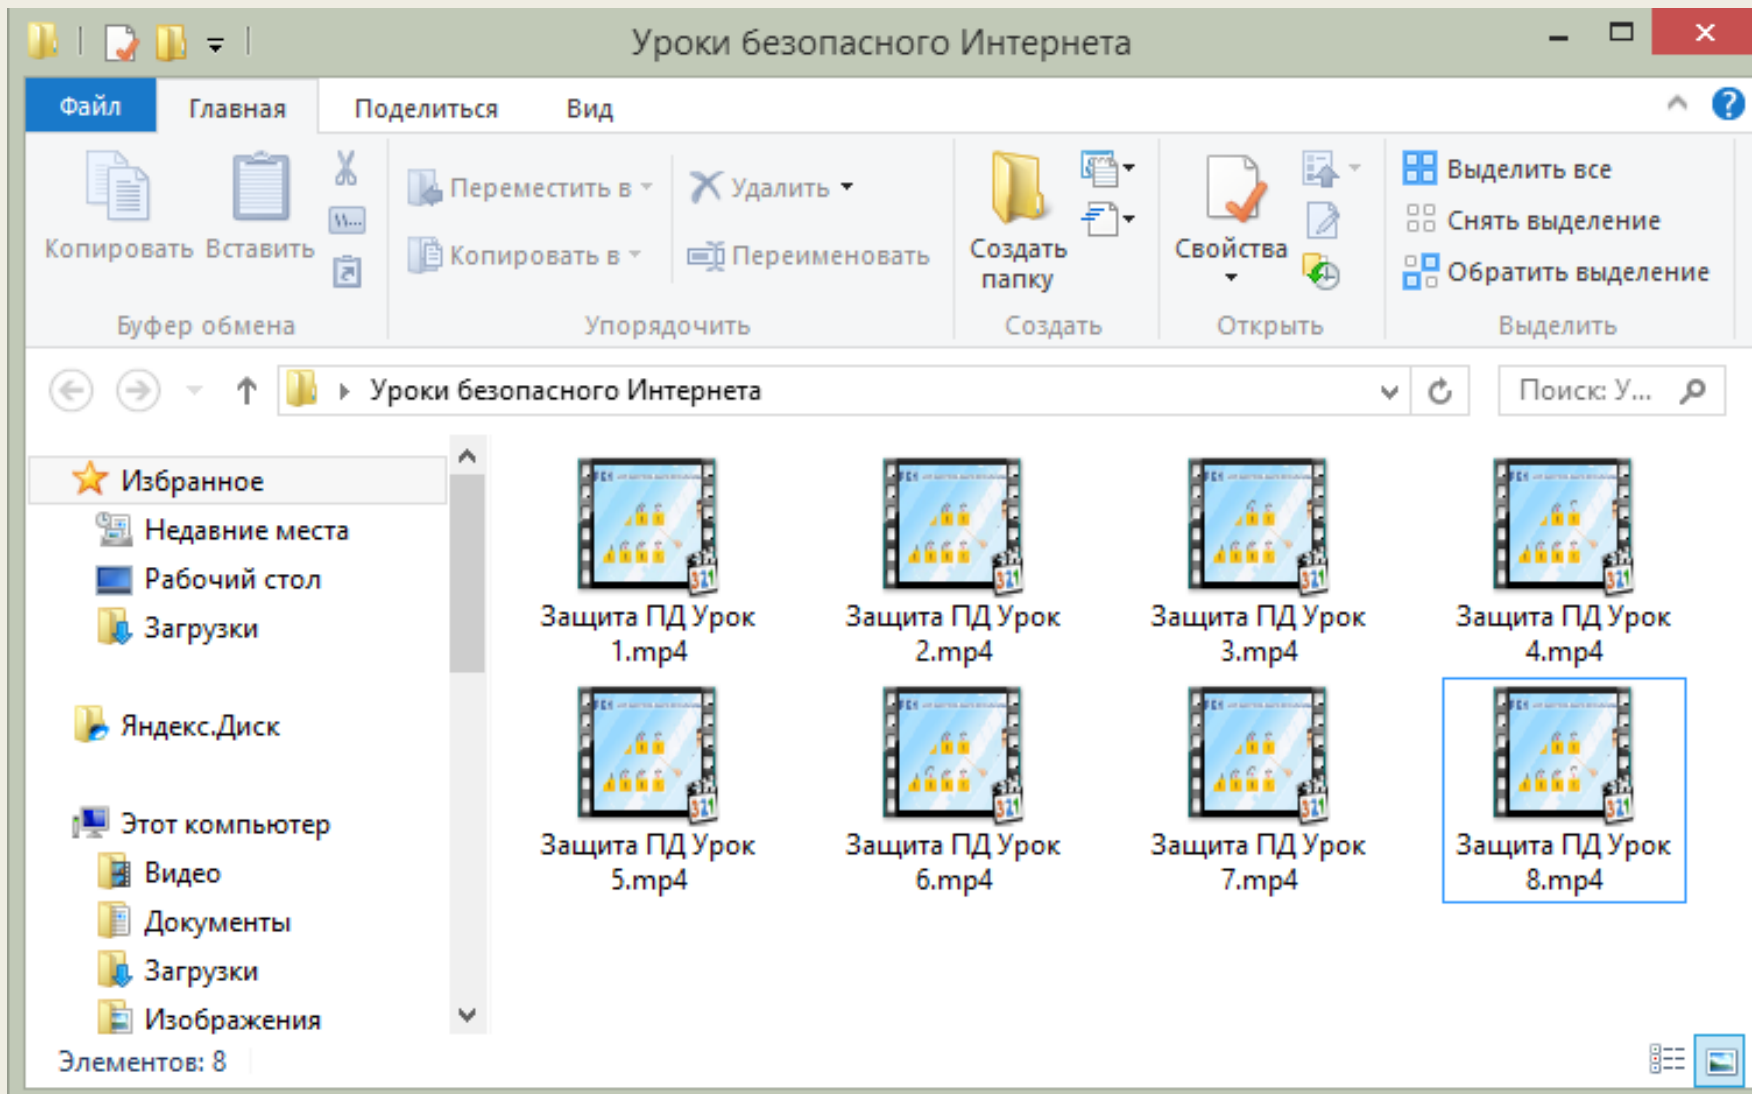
Уроки безопасного Интернета

Файл | Главная | Поделиться | Вид

Копировать
Вставить
Буфер обмена

Переместить в
Копировать в
Удалить
Переименовать
Упорядочить

Создать папку
Создать

Свойства
Открыть

Выделить все
Снять выделение
Обратить выделение
Выделить

Уроки безопасного Интернета

Поиск: У...

Избранное
Недавние места
Рабочий стол
Загрузки

Яндекс.Диск

Этот компьютер
Видео
Документы
Загрузки
Изображения

Защита ПД Урок 1.mp4
Защита ПД Урок 2.mp4
Защита ПД Урок 3.mp4
Защита ПД Урок 4.mp4
Защита ПД Урок 5.mp4
Защита ПД Урок 6.mp4
Защита ПД Урок 7.mp4
Защита ПД Урок 8.mp4

Элементов: 8